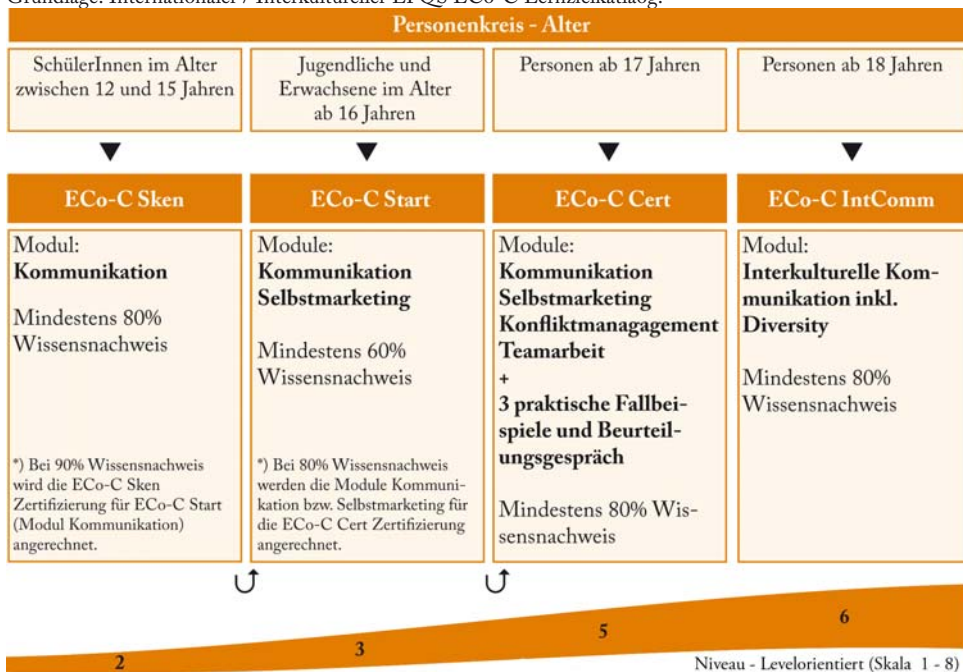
Grundlage: Internationaler / Interkultureller EFQ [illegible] ECo-C Lernzielkatalog.

Personenkreis - Alter

SchülerInnen im Alter zwischen 12 und 15 Jahren

Jugendliche und Erwachsene im Alter ab 16 Jahren

Personen ab 17 Jahren

Personen ab 18 Jahren

ECo-C Sken

Modul:
**Kommunikation**

Mindestens 80% Wissensnachweis

*) Bei 90% Wissensnachweis wird die ECo-C Sken Zertifizierung für ECo-C Start (Modul Kommunikation) angerechnet.

ECo-C Start

Module:
**Kommunikation**
**Selbstmarketing**

Mindestens 60% Wissensnachweis

*) Bei 80% Wissensnachweis werden die Module Kommunikation bzw. Selbstmarketing für die ECo-C Cert Zertifizierung angerechnet.

ECo-C Cert

Module:
**Kommunikation**
**Selbstmarketing**
**Konfliktmanagagement**
**Teamarbeit**
**+**
**3 praktische Fallbeispiele und Beurteilungsgespräch**

Mindestens 80% Wissensnachweis

ECo-C IntComm

Modul:
**Interkulturelle Kommunikation inkl. Diversity**

Mindestens 80% Wissensnachweis

2

3

5

6

Niveau - Levelorientiert (Skala 1 - 8)